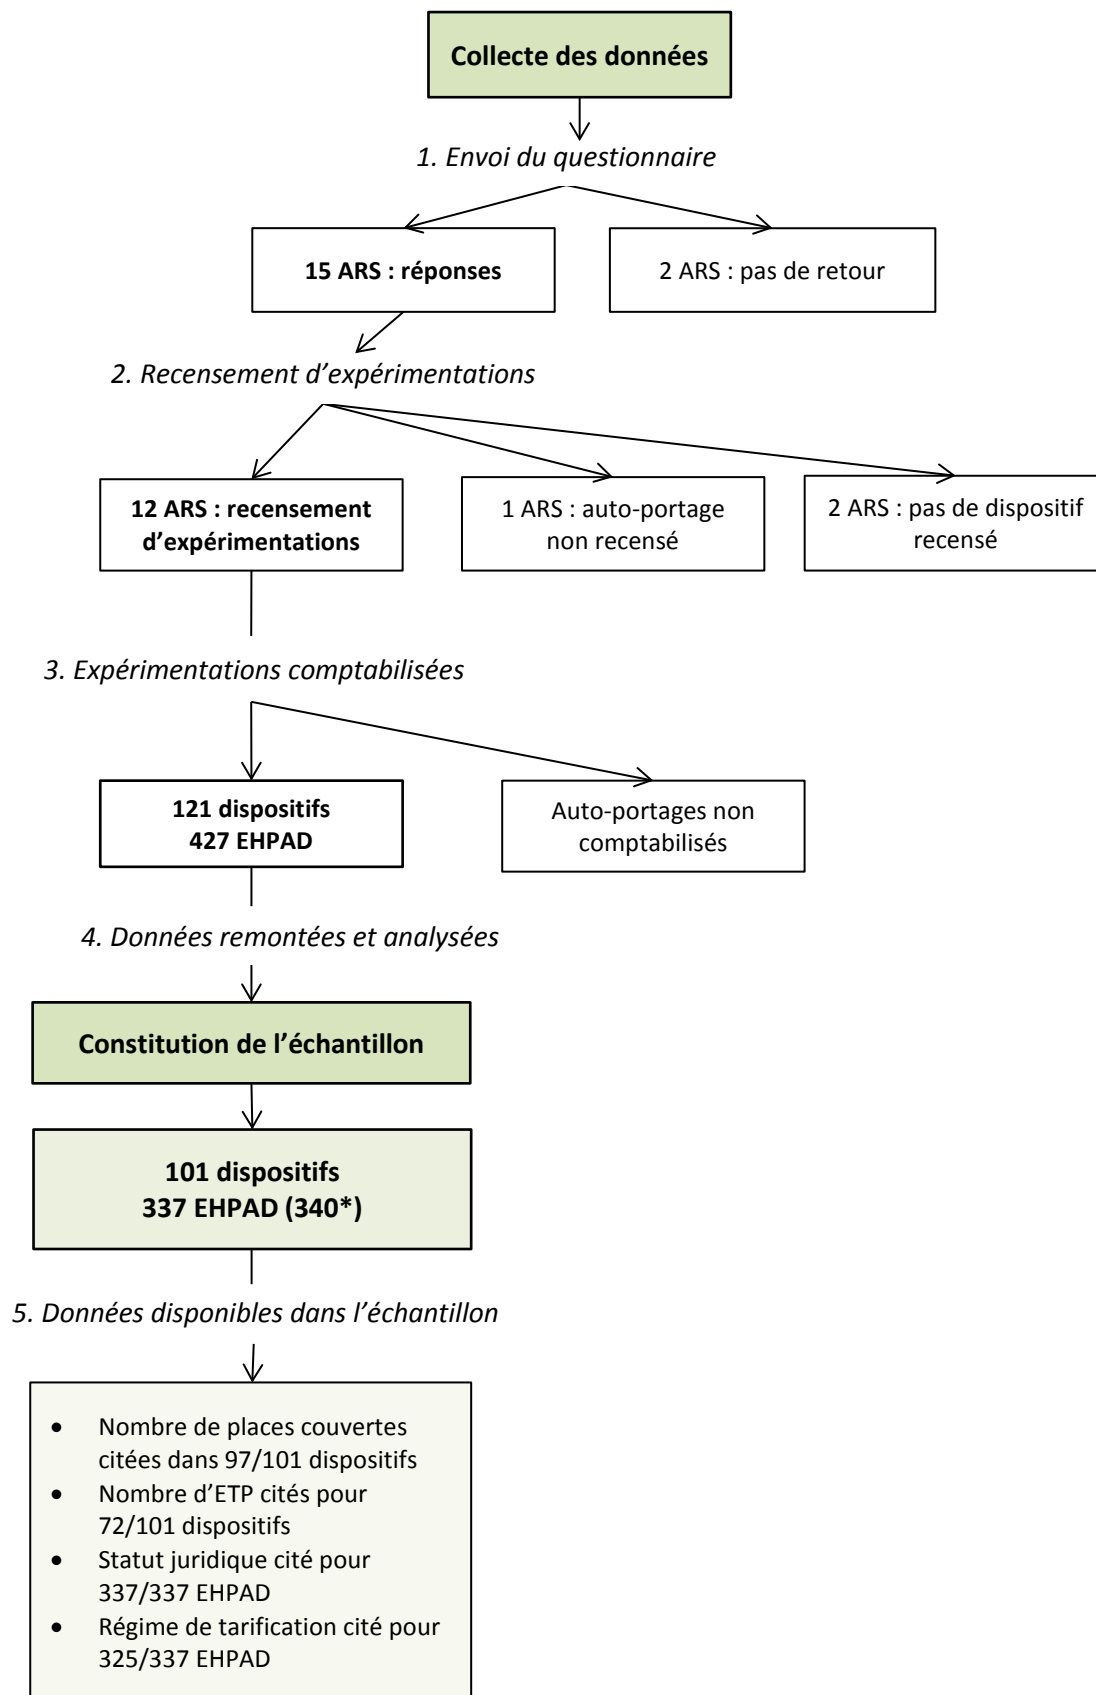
Collecte des données

1. Envoi du questionnaire

15 ARS : réponses

2 ARS : pas de retour

2. Recensement d'expérimentations

12 ARS : recensement d'expérimentations

1 ARS : auto-portage non recensé

2 ARS : pas de dispositif recensé

3. Expérimentations comptabilisées

121 dispositifs
427 EHPAD

Auto-portages non comptabilisés

4. Données remontées et analysées

Constitution de l'échantillon

101 dispositifs
337 EHPAD (340*)

5. Données disponibles dans l'échantillon

- Nombre de places couvertes citées dans 97/101 dispositifs
- Nombre d'ETP cités pour 72/101 dispositifs
- Statut juridique cité pour 337/337 EHPAD
- Régime de tarification cité pour 325/337 EHPAD